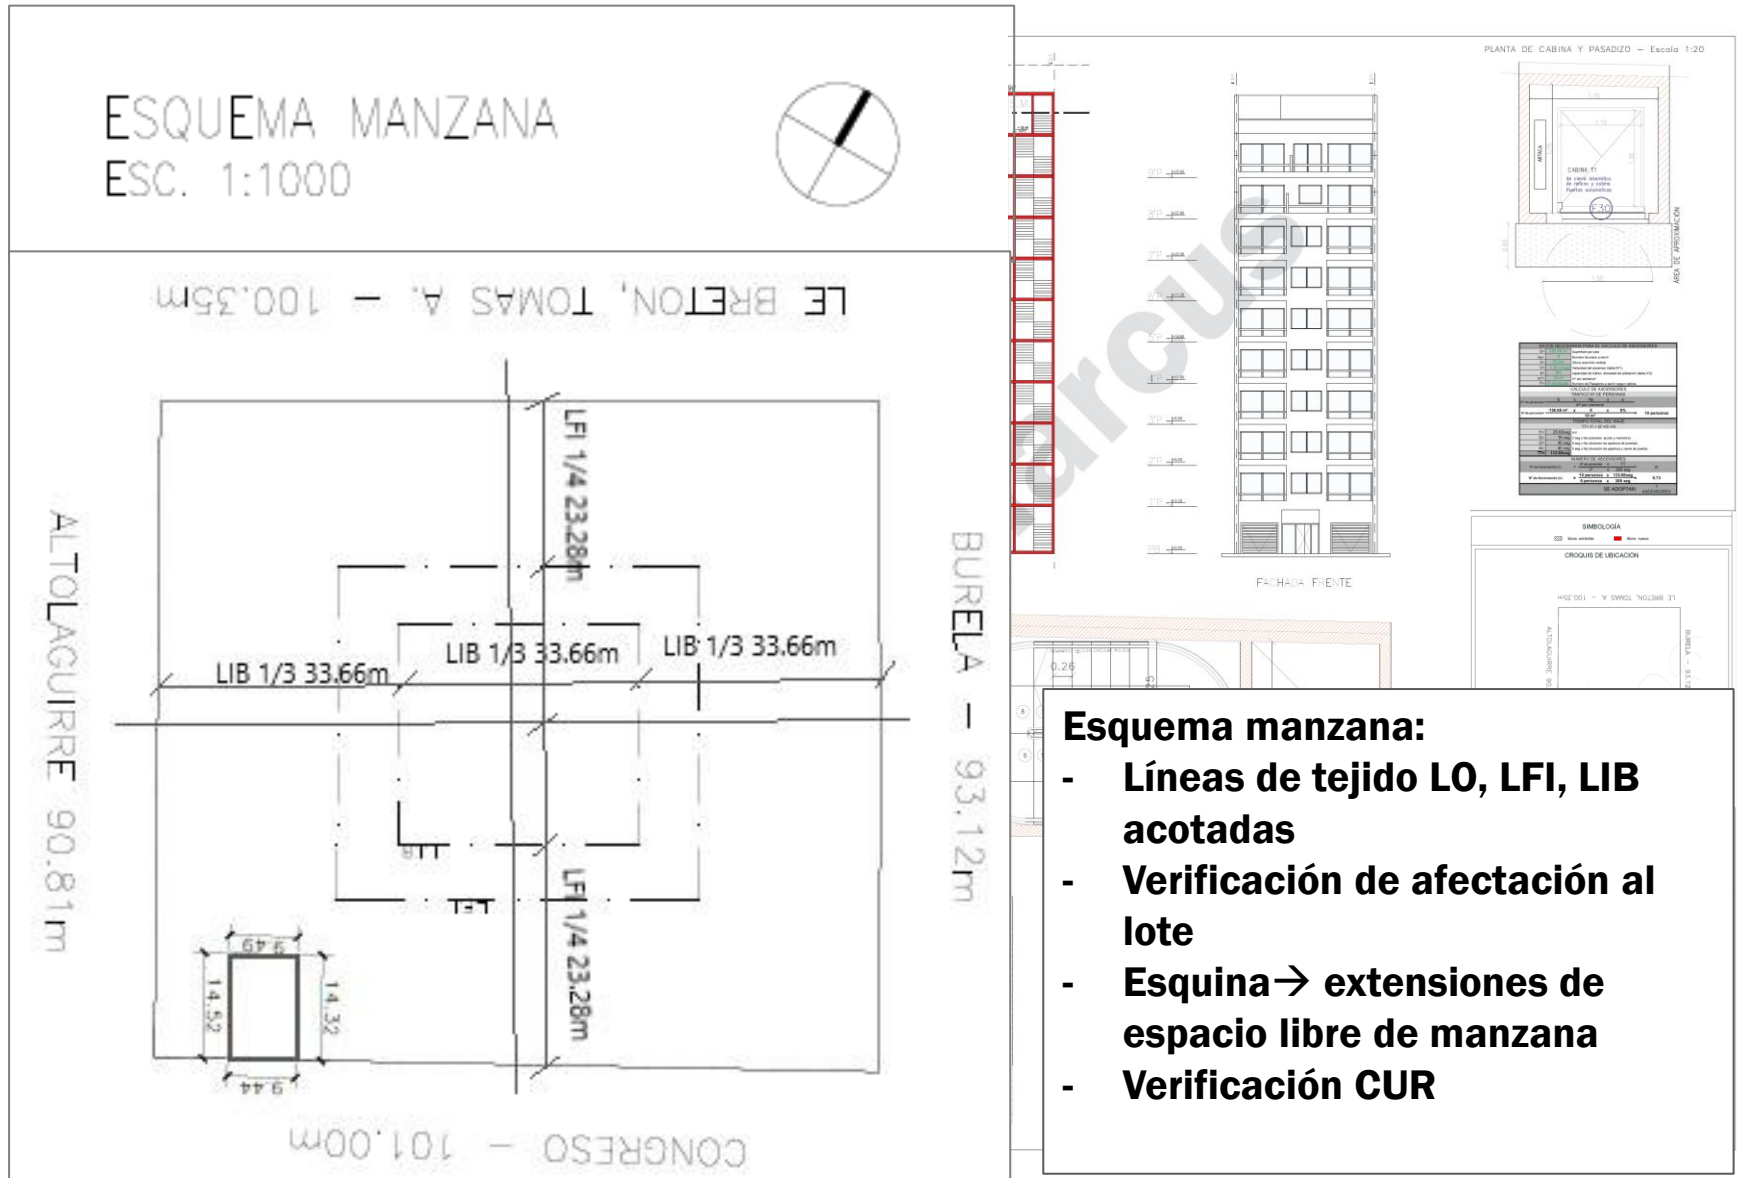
ESQUEMA MANZANA
ESC. 1:1000

LE BRETON, TOMAS A. — 100.35m

LFI 1/4 23.28m

LIB 1/3 33.66m
LIB 1/3 33.66m
LIB 1/3 33.66m

LIB
LFI

LFI 1/4 23.28m

ALTOLAGUIRRE 90.81m

BURELA — 93.12m

9.49
14.52
14.32
9.44

CONGRESO — 101.00m

PLANTA DE CABINA Y PASADIZO — Escala 1:20

CABINA
E30

ÁREA DE APROXIMACIÓN

FACHADA FRENTE

SIMBOLOGÍA

CROQUIS DE UBICACIÓN

LE BRETON, TOMAS A. — 100.35m
ALTOLAGUIRRE 90
BURELA — 93.12

0.26

Esquema manzana:
- Líneas de tejido LO, LFI, LIB acotadas
- Verificación de afectación al lote
- Esquina→ extensiones de espacio libre de manzana
- Verificación CUR